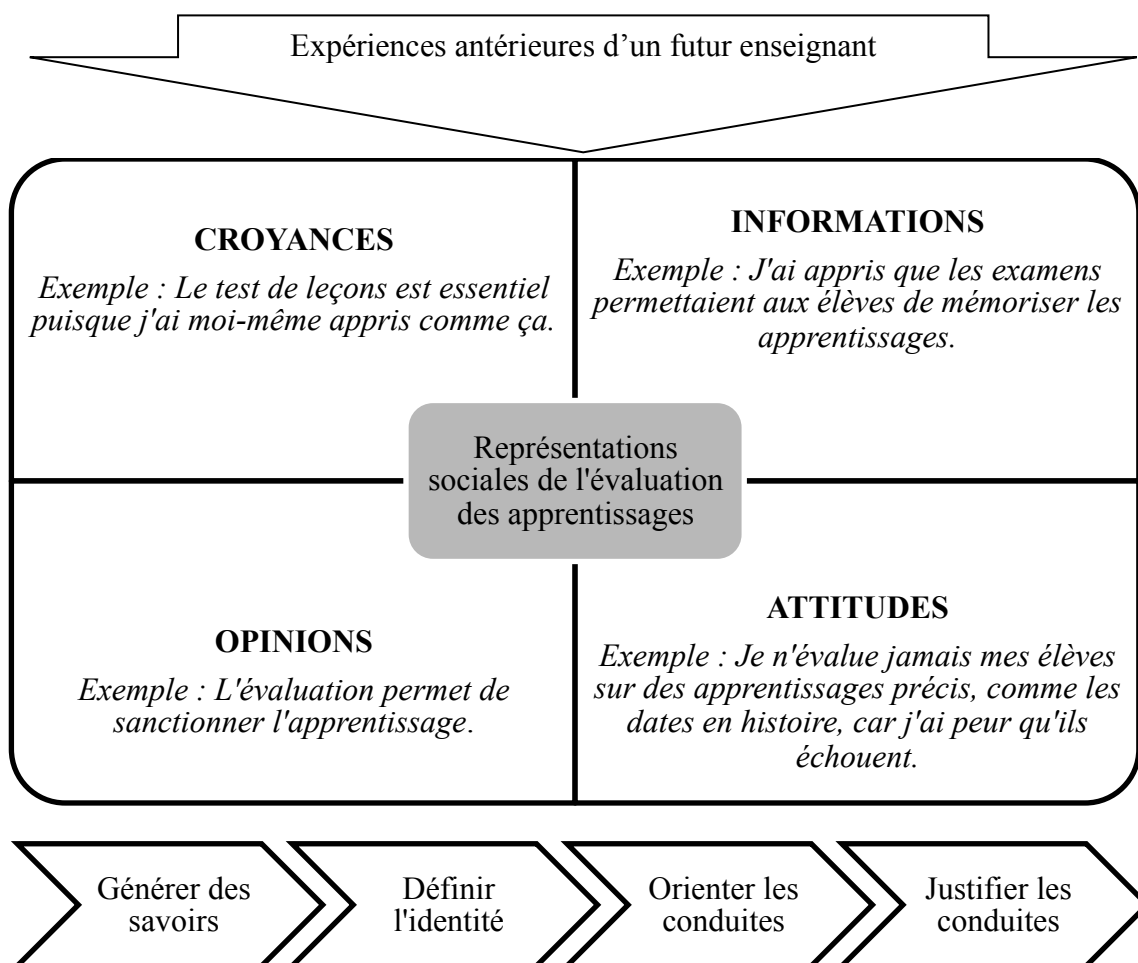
Expériences antérieures d’un futur enseignant

CROYANCES

Exemple : Le test de leçons est essentiel puisque j'ai moi-même appris comme ça.

INFORMATIONS

Exemple : J'ai appris que les examens permettaient aux élèves de mémoriser les apprentissages.

Représentations sociales de l'évaluation des apprentissages

OPINIONS

Exemple : L'évaluation permet de sanctionner l'apprentissage.

ATTITUDES

Exemple : Je n'évalue jamais mes élèves sur des apprentissages précis, comme les dates en histoire, car j'ai peur qu'ils échouent.

Générer des savoirs

Définir l'identité

Orienter les conduites

Justifier les conduites